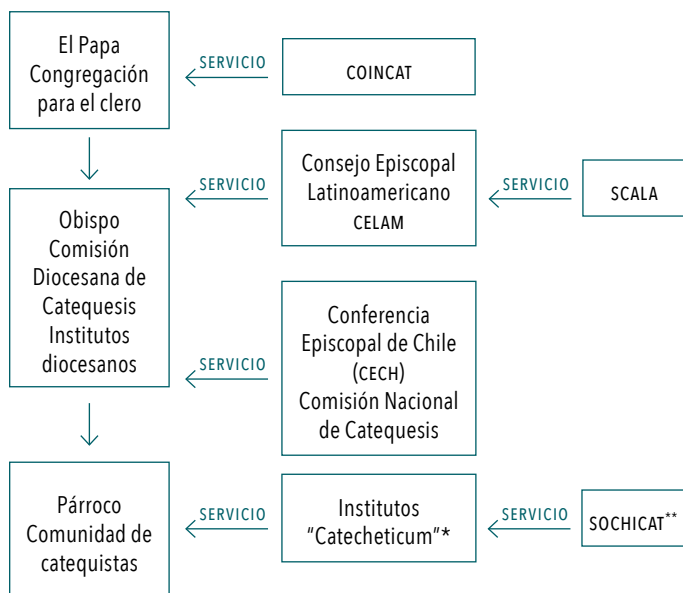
El Papa
Congregación
para el clero

SERVICIO

COINCAT

Consejo Episcopal
Latinoamericano
CELAM

SERVICIO

SERVICIO

SCALA

Obispo
Comisión
Diocesana de
Catequesis
Institutos
diocesanos

SERVICIO

Conferencia
Episcopal de Chile
(CECH)
Comisión Nacional
de Catequesis

Párroco
Comunidad de
catequistas

SERVICIO

Institutos
"Catecheticum"*

SERVICIO

SOCHICAT**